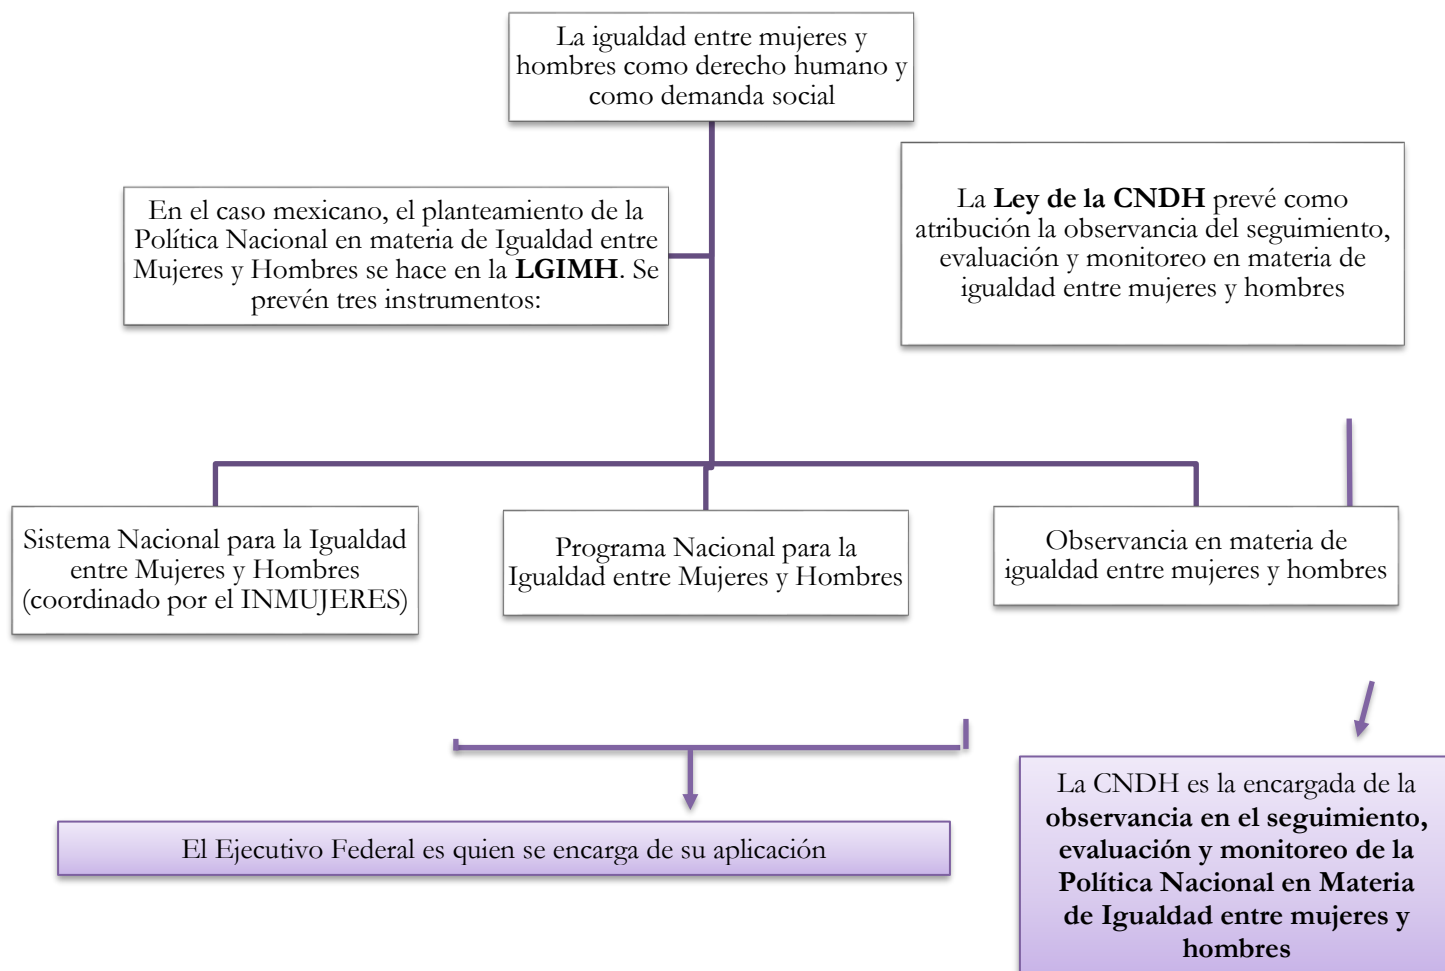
La igualdad entre mujeres y hombres como derecho humano y como demanda social

En el caso mexicano, el planteamiento de la Política Nacional en materia de Igualdad entre Mujeres y Hombres se hace en la **LGIMH**. Se prevén tres instrumentos:

La **Ley de la CNDH** prevé como atribución la observancia del seguimiento, evaluación y monitoreo en materia de igualdad entre mujeres y hombres

Sistema Nacional para la Igualdad entre Mujeres y Hombres (coordinado por el INMUJERES)

Programa Nacional para la Igualdad entre Mujeres y Hombres

Observancia en materia de igualdad entre mujeres y hombres

El Ejecutivo Federal es quien se encarga de su aplicación

La CNDH es la encargada de la **observancia en el seguimiento, evaluación y monitoreo de la Política Nacional en Materia de Igualdad entre mujeres y hombres**